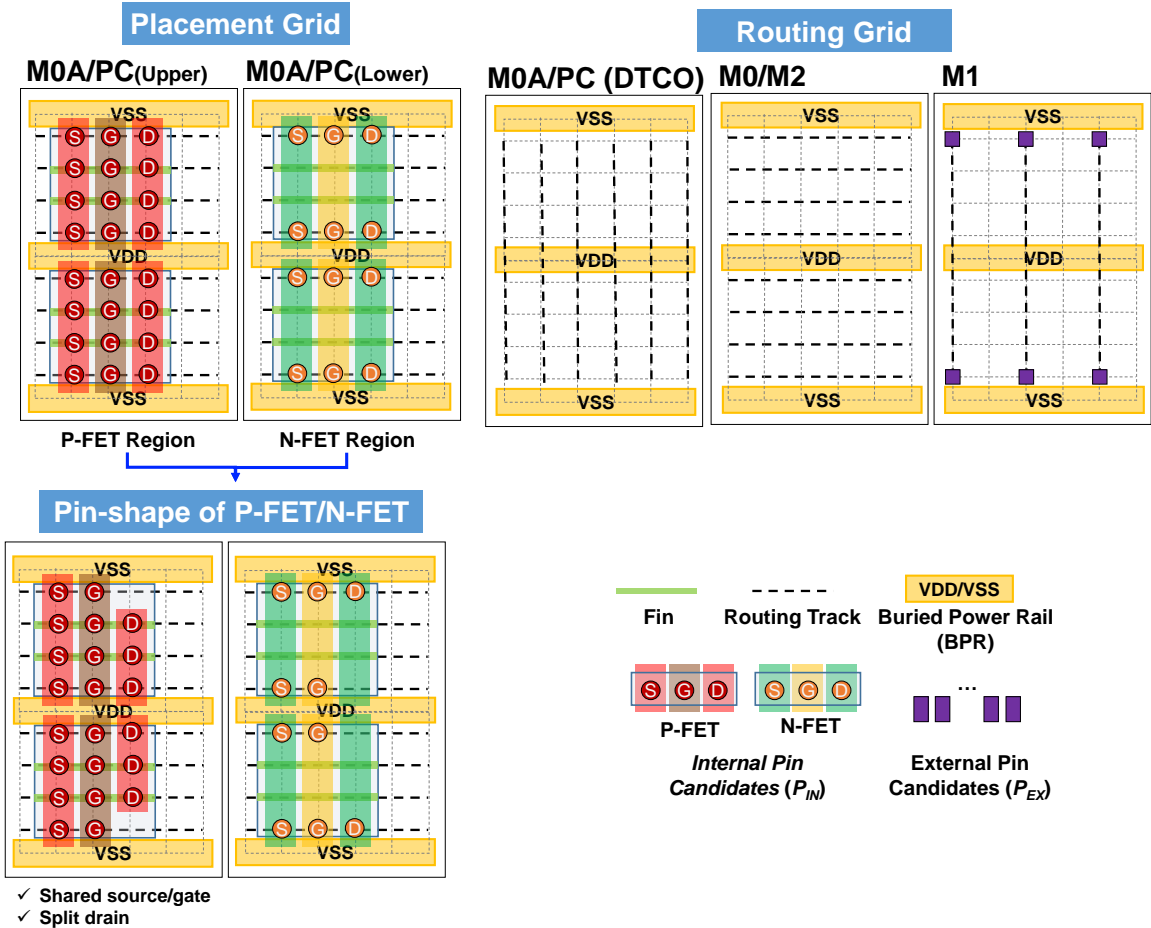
Placement Grid

M0A/PC(Upper)

VSS
S G D
S G D
S G D
S G D
VDD
S G D
S G D
S G D
S G D
VSS

P-FET Region

M0A/PC(Lower)

VSS
S G D
S G D
VDD
S G D
S G D
VSS

N-FET Region

Routing Grid

M0A/PC (DTCO)

VSS
VDD
VSS

M0/M2

VSS
VDD
VSS

M1

VSS
VDD
VSS

Pin-shape of P-FET/N-FET

VSS
S G
S G D
S G D
S G D
VDD
S G D
S G D
S G D
S G
VSS

VSS
S G D
S G
VDD
S G
S G D
VSS

✓ Shared source/gate
✓ Split drain

Fin

Routing Track

VDD/VSS
Buried Power Rail (BPR)

S G D
P-FET

S G D
N-FET

Internal Pin Candidates ($P_{IN}$)

...

External Pin Candidates ($P_{EX}$)